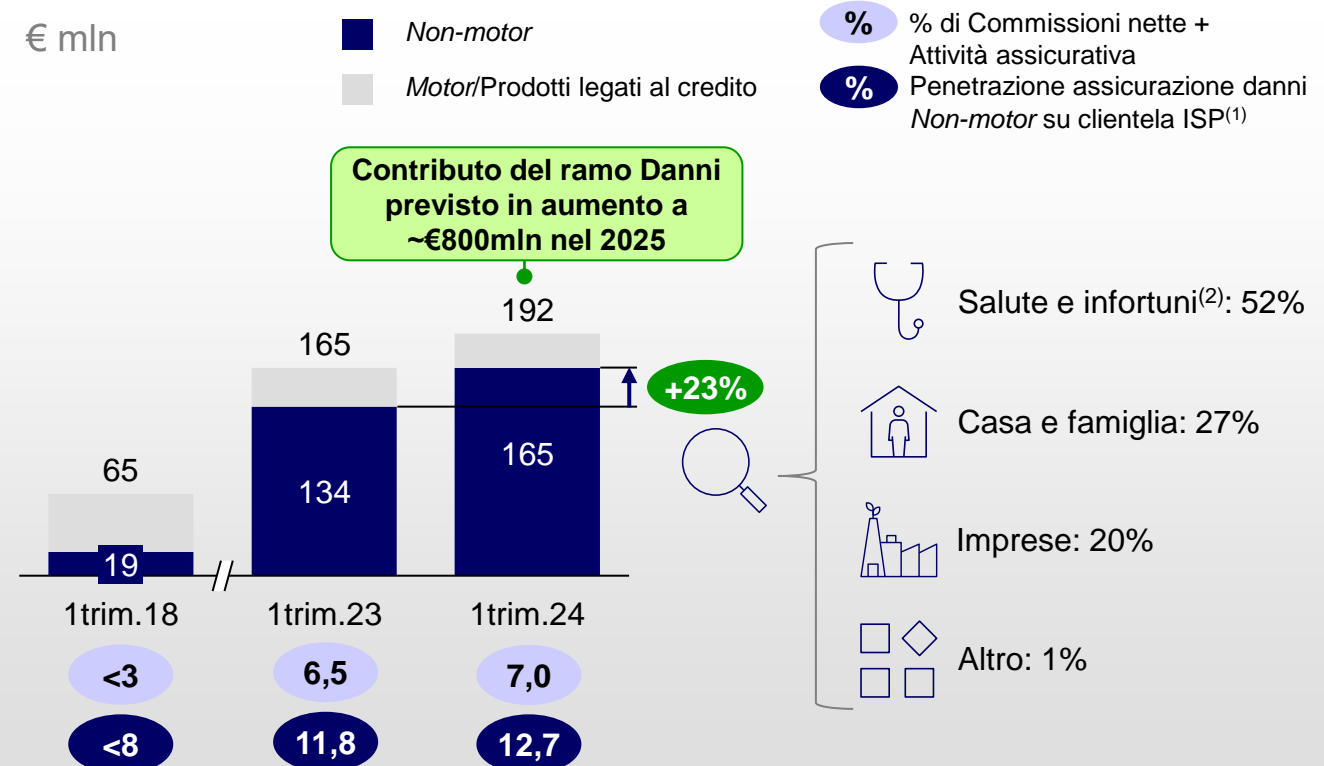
€ mln

Non-motor

Motor/Prodotti legati al credito

% % di Commissioni nette + Attività assicurativa

% Penetrazione assicurazione danni Non-motor su clientela ISP$^{(1)}$

Contributo del ramo Danni previsto in aumento a ~€800mln nel 2025

65

19

165

134

192

165

+23%

1trim.18

1trim.23

1trim.24

<3

6,5

7,0

<8

11,8

12,7

Salute e infortuni$^{(2)}$: 52%

Casa e famiglia: 27%

Imprese: 20%

Altro: 1%